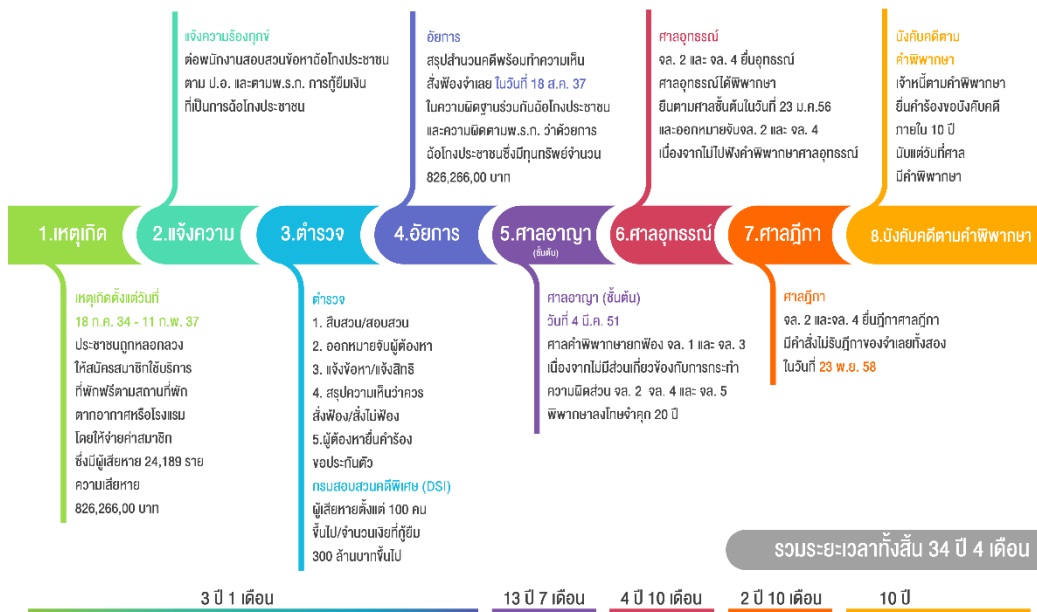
แจ้งความร้องทุกข์
ต่อพนักงานสอบสวนข้อหาฉ้อโกงประชาชน ตาม ป.อ. และตามพ.ร.ก. การกู้ยืมเงินที่เป็นการฉ้อโกงประชาชน

อัยการ
สรุปสำนวนคดีพร้อมทำความเห็นสั่งฟ้องจำเลย ในวันที่ 18 ส.ค. 37 ในความผิดฐานร่วมกันฉ้อโกงประชาชน และความผิดตามพ.ร.ก. ว่าด้วยการฉ้อโกงประชาชนซึ่งมีทุนทรัพย์จำนวน 826,266,00 บาท

ศาลอุทธรณ์
จล. 2 และ จล. 4 ยื่นอุทธรณ์ ศาลอุทธรณ์ได้พิพากษา ยืนตามศาลชั้นต้นในวันที่ 23 ม.ค.56 และออกหมายจับจล. 2 และ จล. 4 เนื่องจากไม่ไปฟังคำพิพากษาศาลอุทธรณ์

บังคับคดีตามคำพิพากษา
เจ้าหนี้ตามคำพิพากษา ยื่นคำร้องขอบังคับคดี ภายใน 10 ปี นับแต่วันที่ศาล มีคำพิพากษา

1.เหตุเกิด
2.แจ้งความ
3.ตำรวจ
4.อัยการ
5.ศาลอาญา (ชั้นต้น)
6.ศาลอุทธรณ์
7.ศาลฎีกา
8.บังคับคดีตามคำพิพากษา

เหตุเกิดตั้งแต่วันที่
18 ก.ค. 34 - 11 ก.พ. 37
ประชาชนถูกหลอกลวง ให้สมัครสมาชิกใช้บริการ ที่พักฟรีตามสถานที่พัก ตากอากาศหรือโรงแรม โดยให้จ่ายค่าสมาชิก ซึ่งมีผู้เสียหาย 24,189 ราย ความเสียหาย 826,266,00 บาท

ตำรวจ
1. สืบสวน/สอบสวน
2. ออกหมายจับผู้ต้องหา
3. แจ้งข้อหา/แจ้งสิทธิ
4. สรุปความเห็นว่าควรสั่งฟ้อง/สั่งไม่ฟ้อง
5.ผู้ต้องหายื่นคำร้องขอประกันตัว
กรมสอบสวนคดีพิเศษ (DSI)
ผู้เสียหายตั้งแต่ 100 คน ขึ้นไป/จำนวนเงินที่กู้ยืม 300 ล้านบาทขึ้นไป

ศาลอาญา (ชั้นต้น)
วันที่ 4 มี.ค. 51
ศาลคำพิพากษายกฟ้อง จล. 1 และ จล. 3 เนื่องจากไม่มีส่วนเกี่ยวข้องกับการกระทำความผิดส่วน จล. 2 จล. 4 และ จล. 5 พิพากษาลงโทษจำคุก 20 ปี

ศาลฎีกา
จล. 2 และจล. 4 ยื่นฎีกาศาลฎีกา มีคำสั่งไม่รับฎีกาของจำเลยทั้งสอง ในวันที่ 23 พ.ย. 58

รวมระยะเวลาทั้งสิ้น 34 ปี 4 เดือน

3 ปี 1 เดือน
13 ปี 7 เดือน
4 ปี 10 เดือน
2 ปี 10 เดือน
10 ปี